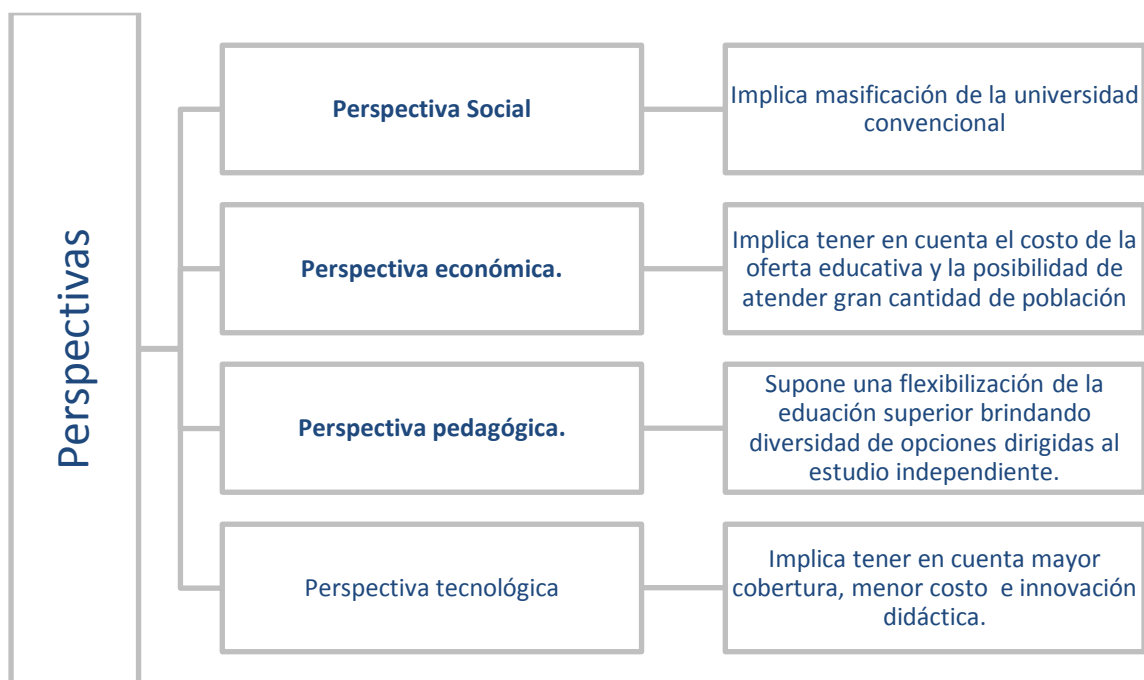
Perspectivas

Perspectiva Social

Implica masificación de la universidad convencional

Perspectiva económica.

Implica tener en cuenta el costo de la oferta educativa y la posibilidad de atender gran cantidad de población

Perspectiva pedagógica.

Supone una flexibilización de la eduación superior brindando diversidad de opciones dirigidas al estudio independiente.

Perspectiva tecnológica

Implica tener en cuenta mayor cobertura, menor costo e innovación didáctica.